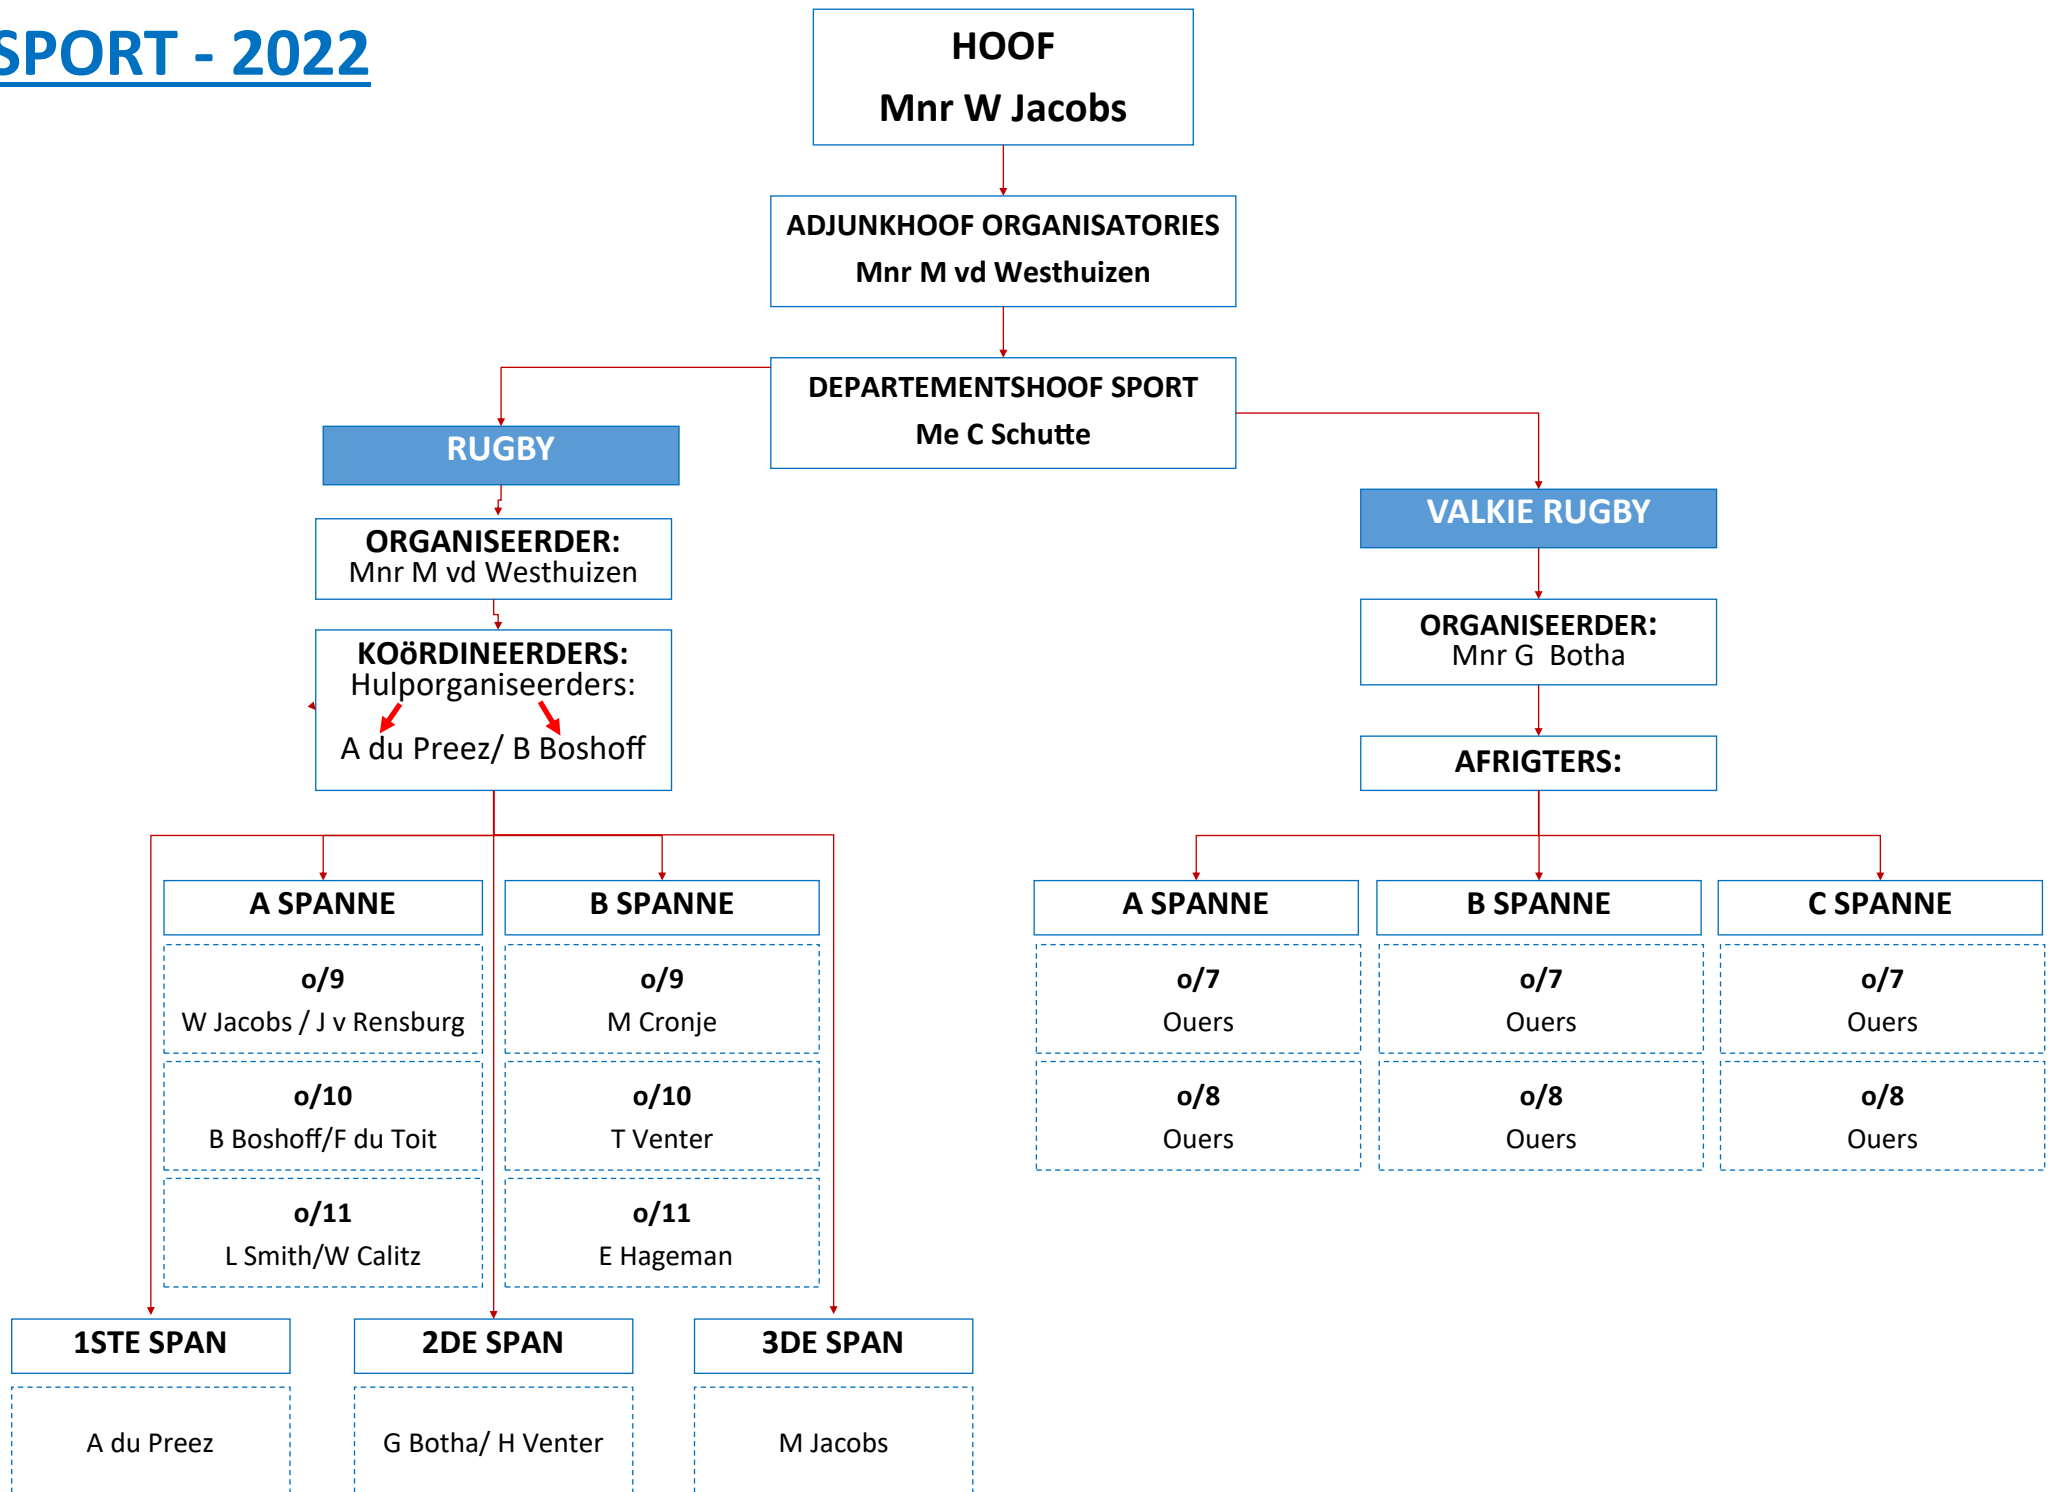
SPORT - 2022

HOOF
Mnr W Jacobs

ADJUNKHOOF ORGANISATORIES
Mnr M vd Westhuizen

DEPARTEMENTSHOOF SPORT
Me C Schutte

RUGBY

ORGANISEERDER:
Mnr M vd Westhuizen

KOöRDINEERDERS:
Hulporganiseerders:
A du Preez/ B Boshoff

A SPANNE

o/9
W Jacobs / J v Rensburg

o/10
B Boshoff/F du Toit

o/11
L Smith/W Calitz

B SPANNE

o/9
M Cronje

o/10
T Venter

o/11
E Hageman

1STE SPAN

A du Preez

2DE SPAN

G Botha/ H Venter

3DE SPAN

M Jacobs

VALKIE RUGBY

ORGANISEERDER:
Mnr G Botha

AFRIGTERS:

A SPANNE

o/7
Ouers

o/8
Ouers

B SPANNE

o/7
Ouers

o/8
Ouers

C SPANNE

o/7
Ouers

o/8
Ouers